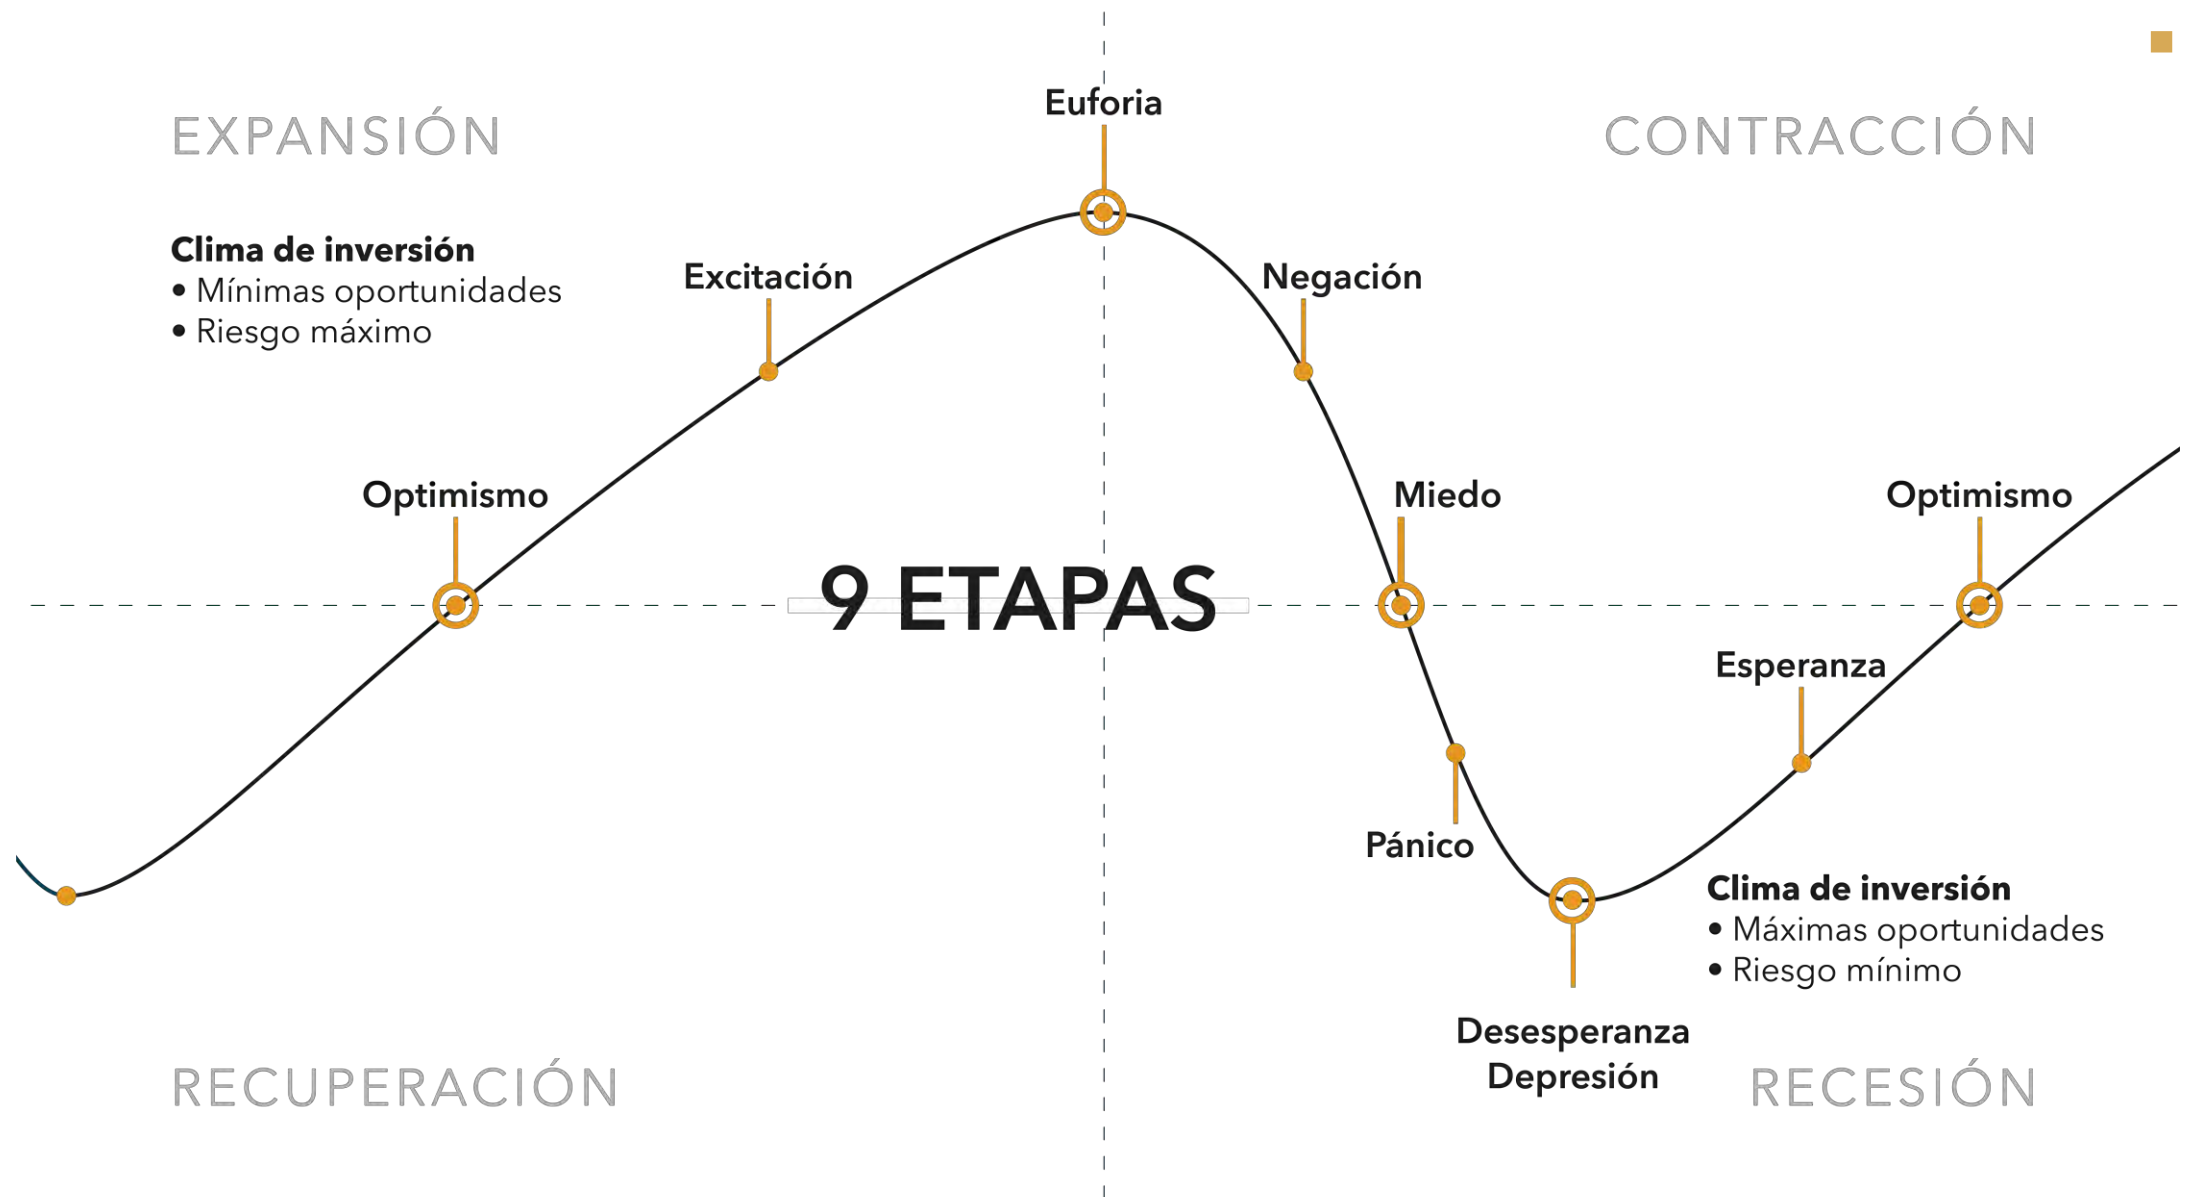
EXPANSIÓN

Euforia

CONTRACCIÓN

**Clima de inversión**
• Mínimas oportunidades
• Riesgo máximo

Excitación

Negación

Optimismo

Miedo

Optimismo

9 ETAPAS

Esperanza

Pánico

**Clima de inversión**
• Máximas oportunidades
• Riesgo mínimo

Desesperanza
Depresión

RECUPERACIÓN

RECESIÓN